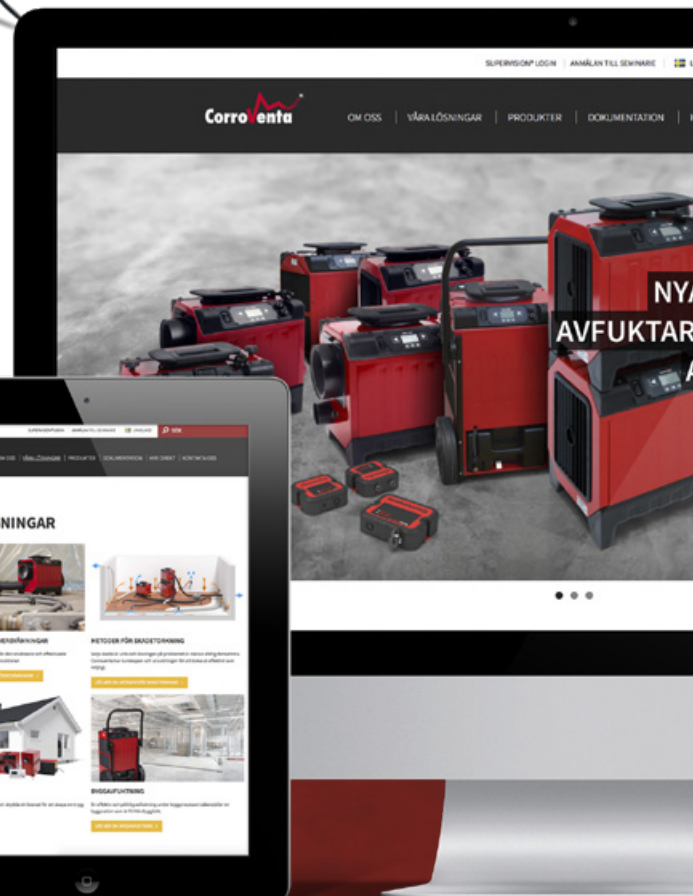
SUPERVISION² LOGIN | ANMÄLAN TILL SEMINARIE

CorroVenta

OM OSS | VÅRA LÖSNINGAR | PRODUKTER | DOKUMENTATION

NYA
AVFUKTAR
A

SUPERVISION² LOGIN | ANMÄLAN TILL SEMINARIE | ENGLISH | SÖK

OM OSS | VÅRA LÖSNINGAR | PRODUKTER | DOKUMENTATION | HUR ARBETAR | KONTAKTA OSS

NINGAR

METODER FÖR SKADETORKNING

BYGGAVFUKTNING

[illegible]